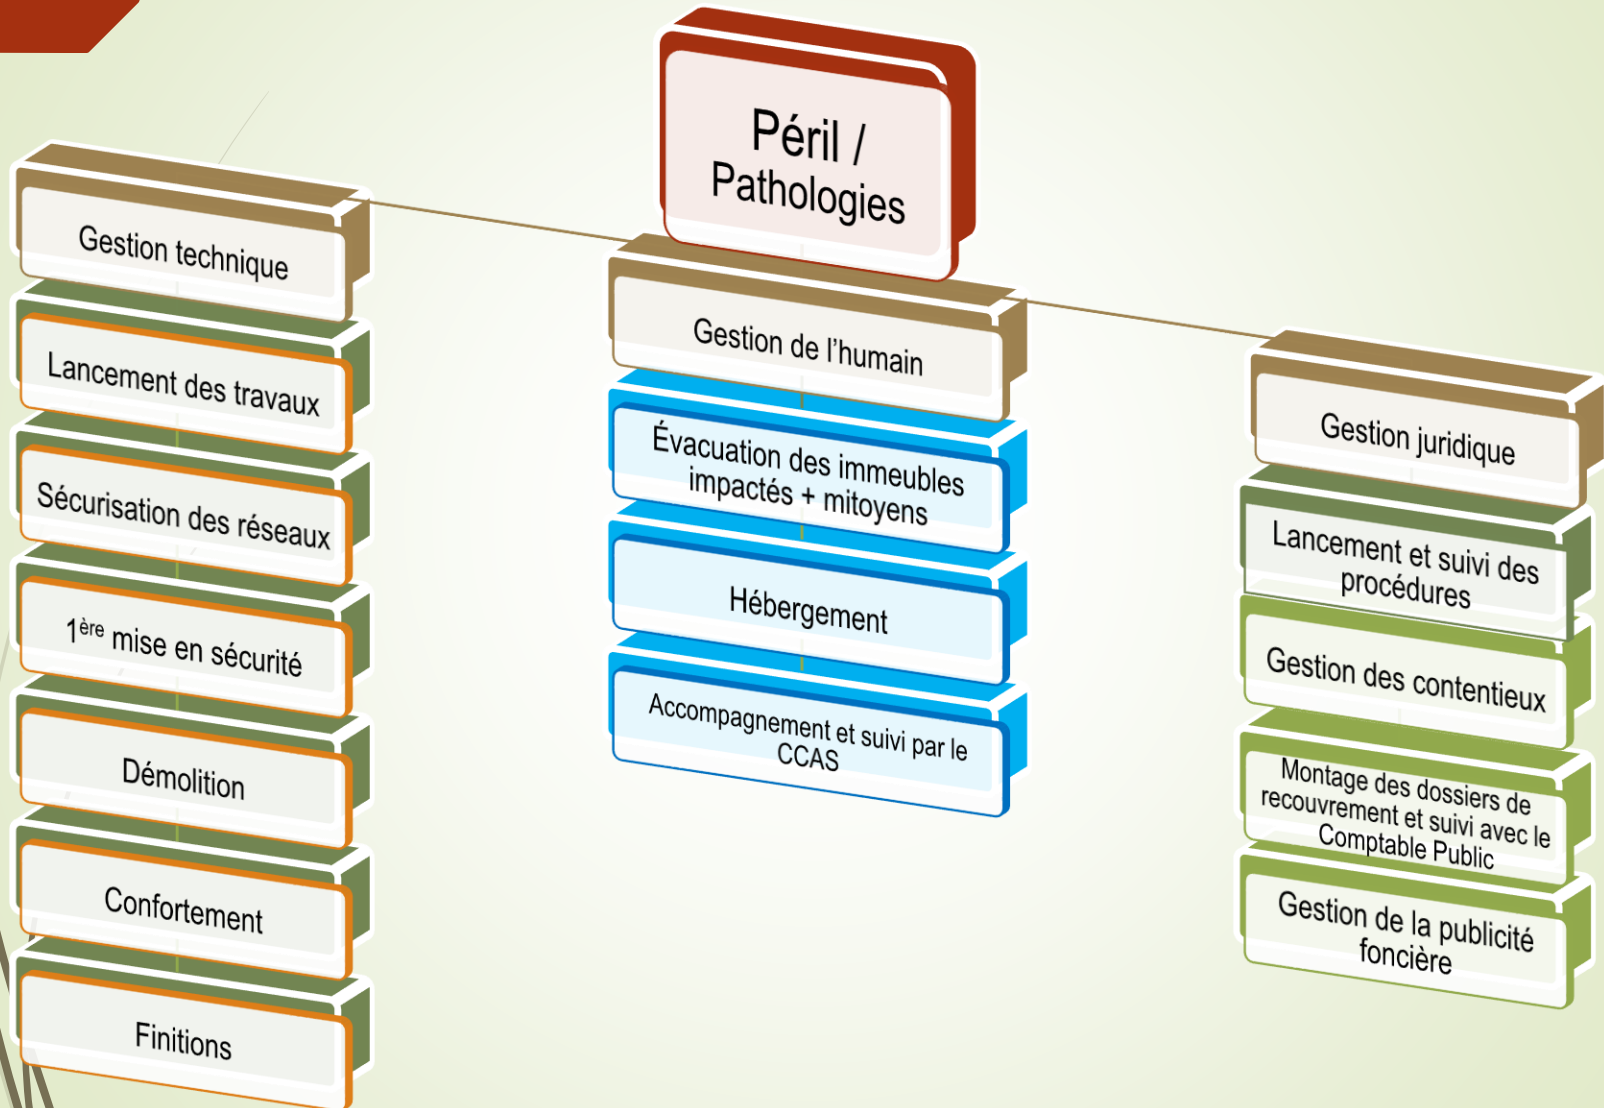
Péril / Pathologies

Gestion technique

Lancement des travaux

Sécurisation des réseaux

1$^{ère}$ mise en sécurité

Démolition

Confortement

Finitions

Gestion de l'humain

Évacuation des immeubles impactés + mitoyens

Hébergement

Accompagnement et suivi par le CCAS

Gestion juridique

Lancement et suivi des procédures

Gestion des contentieux

Montage des dossiers de recouvrement et suivi avec le Comptable Public

Gestion de la publicité foncière